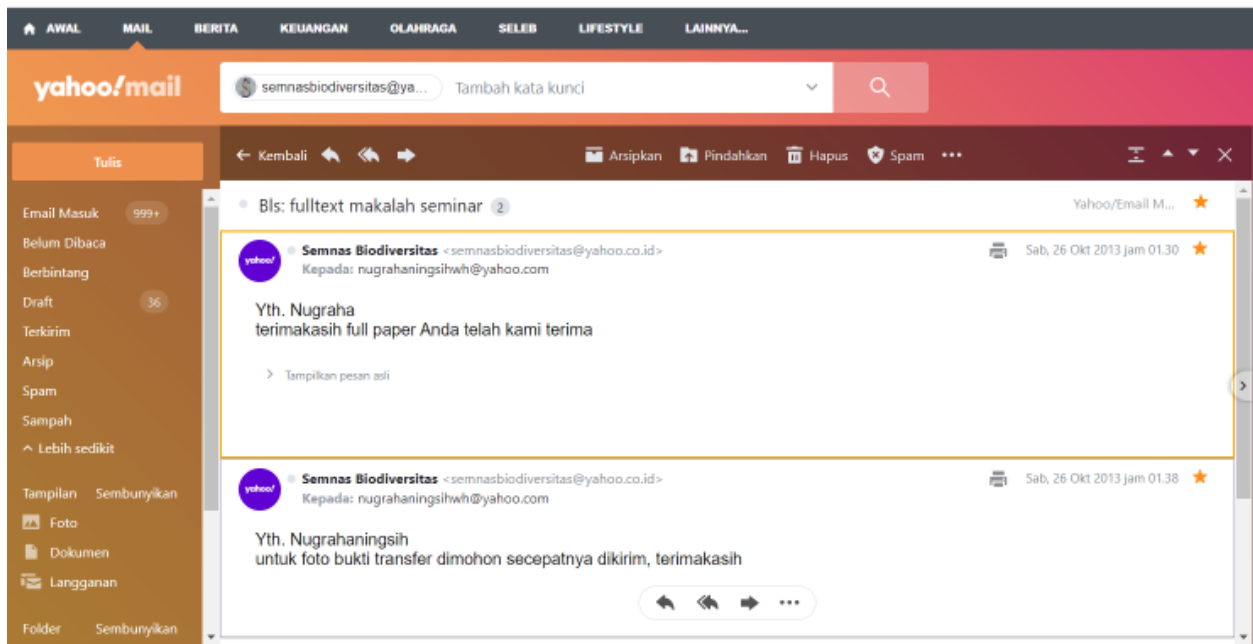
AWAL MAIL BERITA KEUANGAN OLAHRAGA SELEB LIFESTYLE LAINNYA...

yahoo!mail

semnasbiodiversitas@ya... Tambah kata kunci

Tulis

← Kembali

Arsipkan Pindahkan Hapus Spam •••

Email Masuk 999+
Belum Dibaca
Berbintang
Draft 36
Terkirim
Arsip
Spam
Sampah
^ Lebih sedikit

Tampilan Sembunyikan
Foto
Dokumen
Langganan

Folder Sembunyikan

Bls: fulltext makalah seminar 2

Yahoo/Email M...

yahoo!

Semnas Biodiversitas <semnasbiodiversitas@yahoo.co.id>
Kepada: nugrahaningsihwh@yahoo.com

Sab, 26 Okt 2013 jam 01.30

Yth. Nugraha
terimakasih full paper Anda telah kami terima

> Tampilkan pesan asli

yahoo!

Semnas Biodiversitas <semnasbiodiversitas@yahoo.co.id>
Kepada: nugrahaningsihwh@yahoo.com

Sab, 26 Okt 2013 jam 01.38

Yth. Nugrahaningsih
untuk foto bukti transfer dimohon secepatnya dikirim, terimakasih

•••